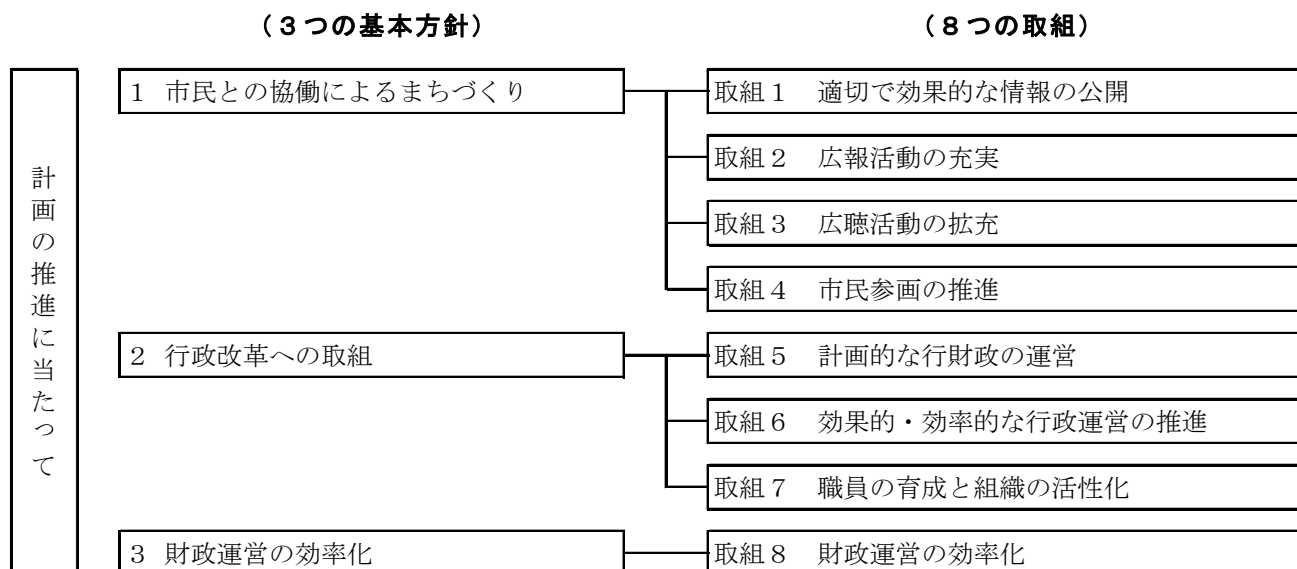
（３つの基本方針）

（８つの取組）

計画の推進に当たって

1　市民との協働によるまちづくり

取組１　適切で効果的な情報の公開

取組２　広報活動の充実

取組３　広聴活動の拡充

取組４　市民参画の推進

2　行政改革への取組

取組５　計画的な行財政の運営

取組６　効果的・効率的な行政運営の推進

取組７　職員の育成と組織の活性化

3　財政運営の効率化

取組８　財政運営の効率化